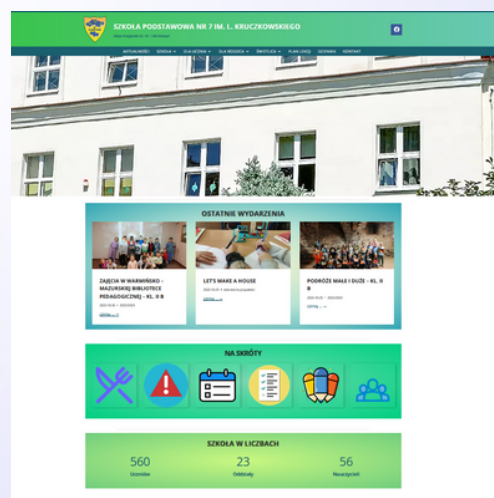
SZKOŁA PODSTAWOWA NR 7 IM. L. KRUCZKOWSKIEGO

AKTUALNOŚCI SZKOŁA DLA UCZNIA DLA RODZICA ŚWIETLICA PLAN LEKCJI DZIENNIK KONTAKT

OSTATNIE WYDARZENIA

ZAJĘCIA W WARMIŃSKO - MAZURSKIEJ BIBLIOTECE PEDAGOGICZNEJ – KL. II B

LET'S MAKE A HOUSE

PODRÓŻE MAŁE I DUŻE – KL. II B

NA SKRÓTY

SZKOŁA W LICZBACH

560
Uczniów

23
Oddziały

56
Nauczycieli